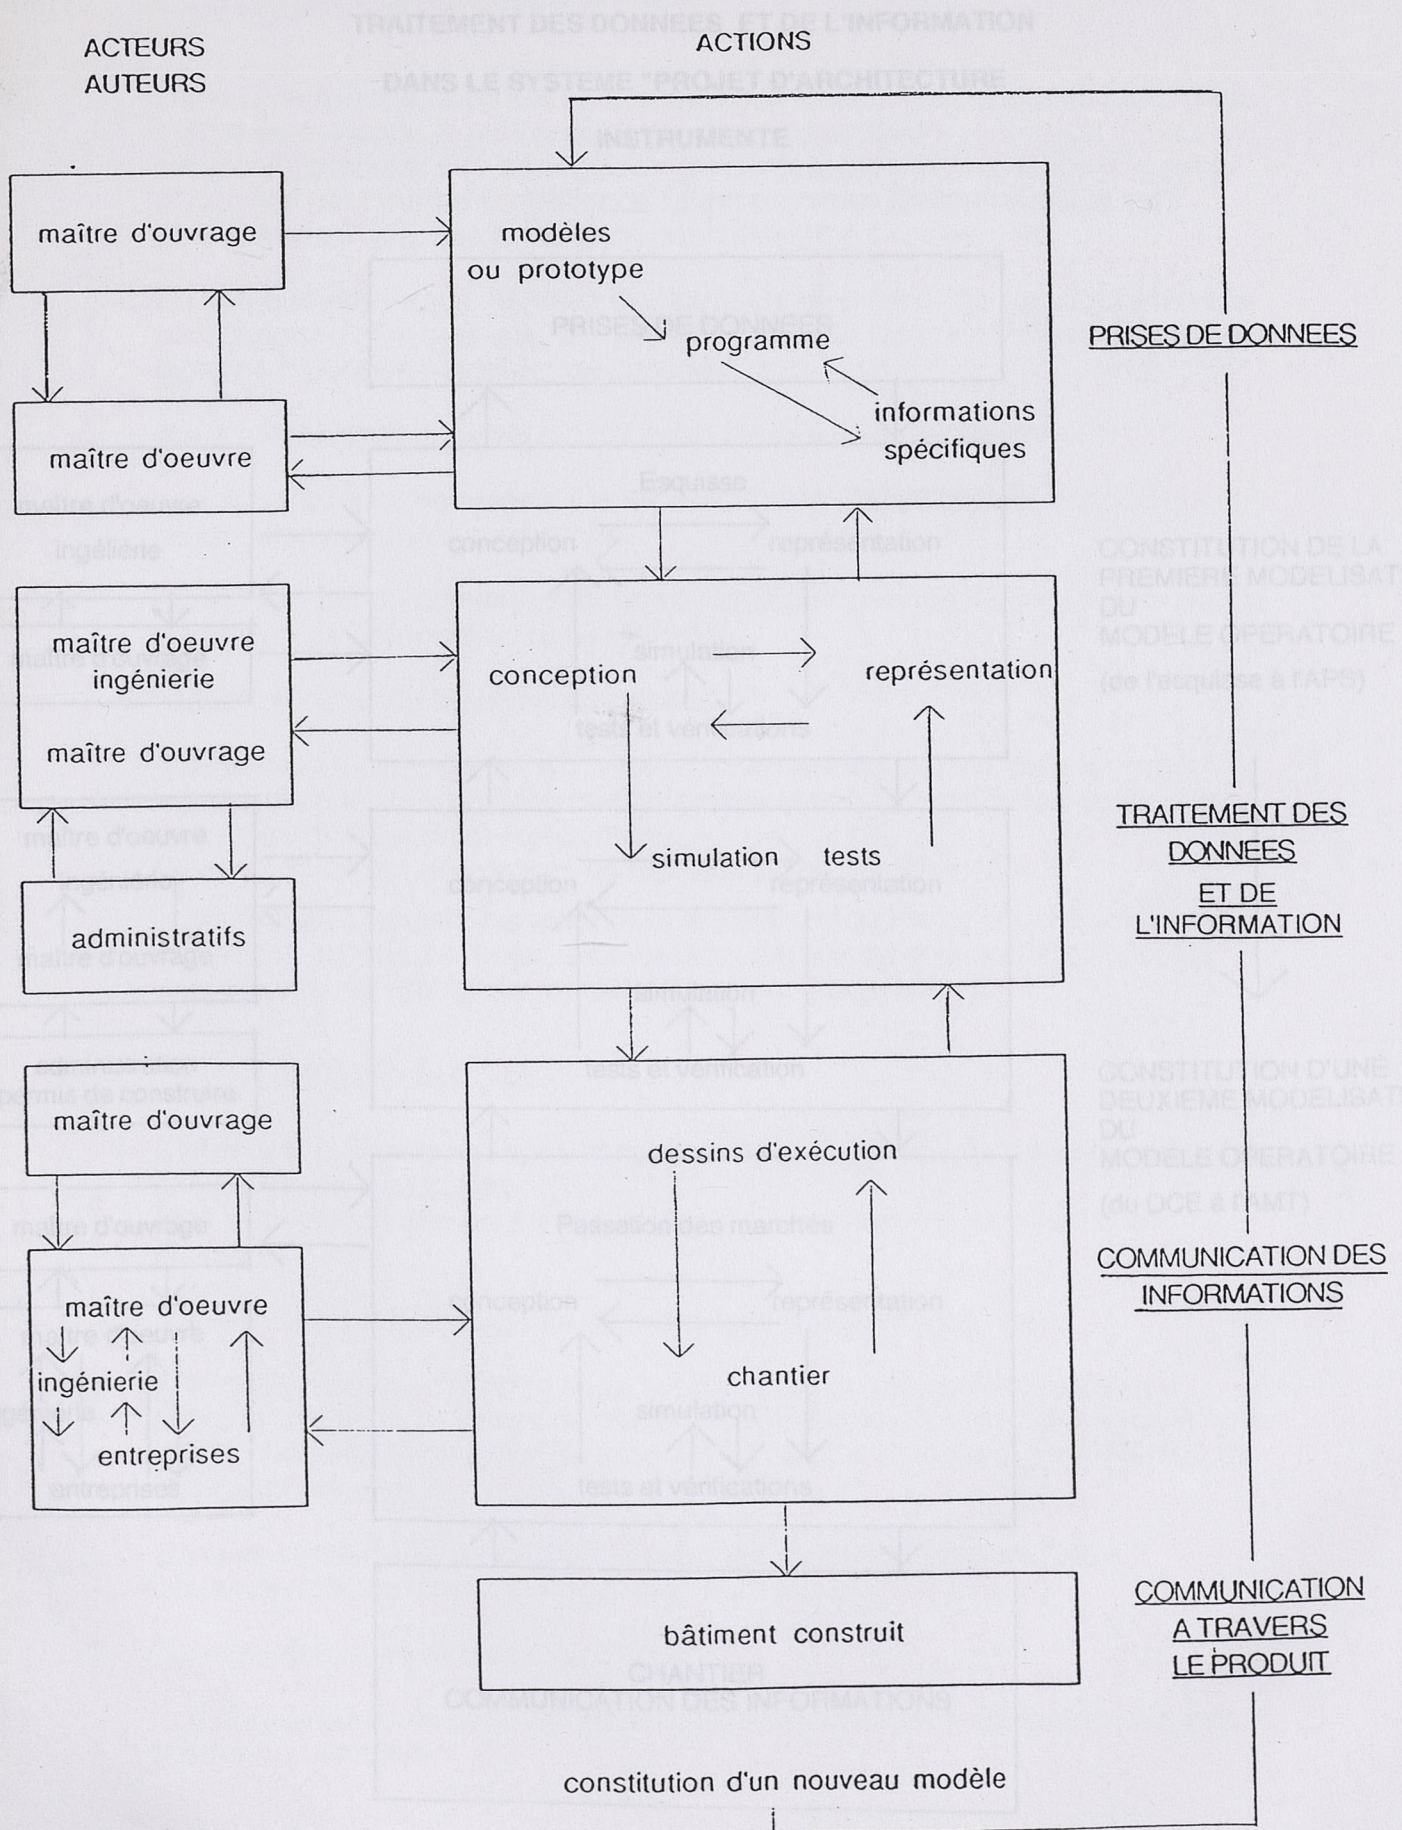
ACTEURS AUTEURS

ACTIONS

maître d'ouvrage

modèles ou prototype

programme

informations spécifiques

PRISES DE DONNEES

maître d'oeuvre

maître d'oeuvre ingénierie

maître d'ouvrage

conception

représentation

simulation tests

administratifs

TRAITEMENT DES DONNEES ET DE L'INFORMATION

maître d'ouvrage

dessins d'exécution

maître d'oeuvre

ingénierie

entreprises

chantier

COMMUNICATION DES INFORMATIONS

bâtiment construit

COMMUNICATION A TRAVERS LE PRODUIT

constitution d'un nouveau modèle